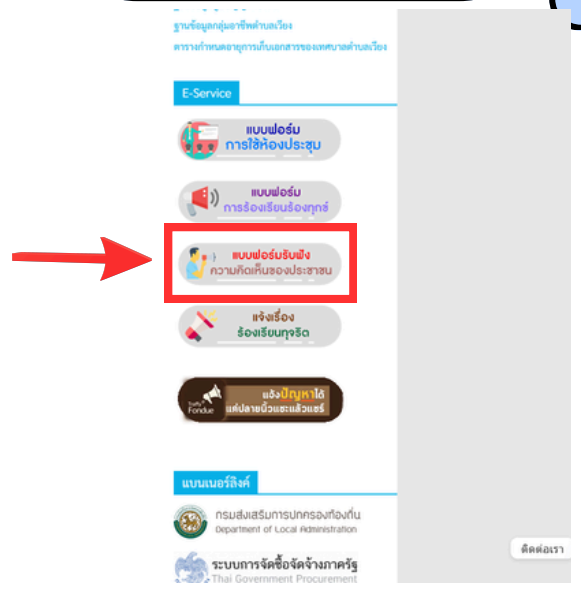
ฐานข้อมูลกลุ่มอาชีพตำบลเวียง
ตารางกำหนดอายุการเก็บเอกสารของเทศบาลตำบลเวียง

E-Service

แบบฟอร์ม
การใช้ห้องประชุม

แบบฟอร์ม
การร้องเรียนร้องทุกข์

แบบฟอร์มรับฟัง
ความคิดเห็นของประชาชน

แจ้งเรื่อง
ร้องเรียนทุจริต

Traffy Fondue
แจ้งปัญหาได้
แค่ปลายนิ้วแชะแล้วแชร์

แบนเนอร์ลิงค์

กรมส่งเสริมการปกครองท้องถิ่น
Department of Local Administration

ระบบการจัดซื้อจัดจ้างภาครัฐ
Thai Government Procurement

ติดต่อเรา